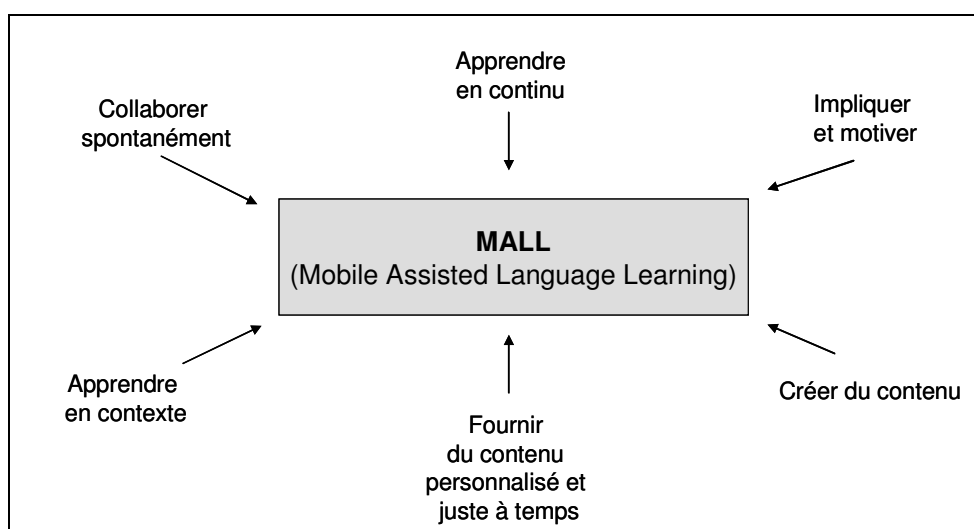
Apprendre en continu

Collaborer spontanément

Impliquer et motiver

**MALL**
(Mobile Assisted Language Learning)

Apprendre en contexte

Créer du contenu

Fournir du contenu personnalisé et juste à temps